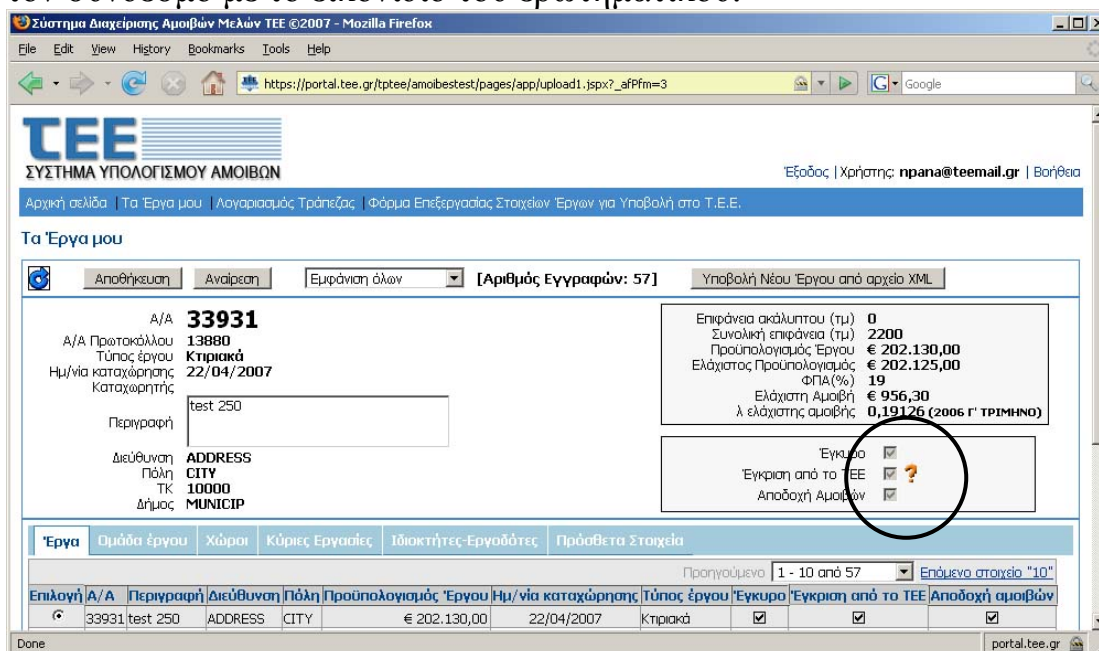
Σύστημα Διαχείρισης Αμοιβών Μελών ΤΕΕ ©2007 - Mozilla Firefox

File Edit View History Bookmarks Tools Help

https://portal.tee.gr/tptee/amoibestest/pages/app/upload1.jspx?_afPfm=3

Google

ΤΕΕ
ΣΥΣΤΗΜΑ ΥΠΟΛΟΓΙΣΜΟΥ ΑΜΟΙΒΩΝ

Έξοδος | Χρήστης: npana@teemail.gr | Βοήθεια

Αρχική σελίδα | Τα Έργα μου | Λογαριασμός Τράπεζας | Φόρμα Επεξεργασίας Στοιχείων Έργων για Υποβολή στο Τ.Ε.Ε.

Τα Έργα μου

Αποθήκευση Αναίρεση Εμφάνιση όλων [Αριθμός Εγγραφών: 57] Υποβολή Νέου Έργου από αρχείο XML

Α/Α 33931
Α/Α Πρωτοκόλλου 13880
Τύπος έργου Κτιριακά
Ημ/νία καταχώρησης 22/04/2007
Καταχωρητής
Περιγραφή test 250
Διεύθυνση ADDRESS
Πόλη CITY
ΤΚ 10000
Δήμος MUNICIP

Επιφάνεια ακάλυπτου (τμ) 0
Συνολική επιφάνεια (τμ) 2200
Προϋπολογισμός Έργου € 202.130,00
Ελάχιστος Προϋπολογισμός € 202.125,00
ΦΠΑ(%) 19
Ελάχιστη Αμοιβή € 956,30
λ ελάχιστης αμοιβής 0,19126 (2006 Γ' ΤΡΙΜΗΝΟ)

Έγκυρο
Έγκριση από το ΤΕΕ ?
Αποδοχή Αμοιβών

Έργα | Ομάδα έργου | Χώροι | Κύριες Εργασίες | Ιδιοκτήτες-Εργοδότες | Πρόσθετα Στοιχεία

Προηγούμενο 1 - 10 από 57 Επόμενο στοιχείο "10"

| Επιλογή | Α/Α | Περιγραφή | Διεύθυνση | Πόλη | Προϋπολογισμός Έργου | Ημ/νία καταχώρησης | Τύπος έργου | Έγκυρο | Έγκριση από το ΤΕΕ | Αποδοχή αμοιβών |
|---|---|---|---|---|---|---|---|---|---|---|
| ◉ | 33931 | test 250 | ADDRESS | CITY | € 202.130,00 | 22/04/2007 | Κτιριακά | ☑ | ☑ | ☑ |

Done
portal.tee.gr